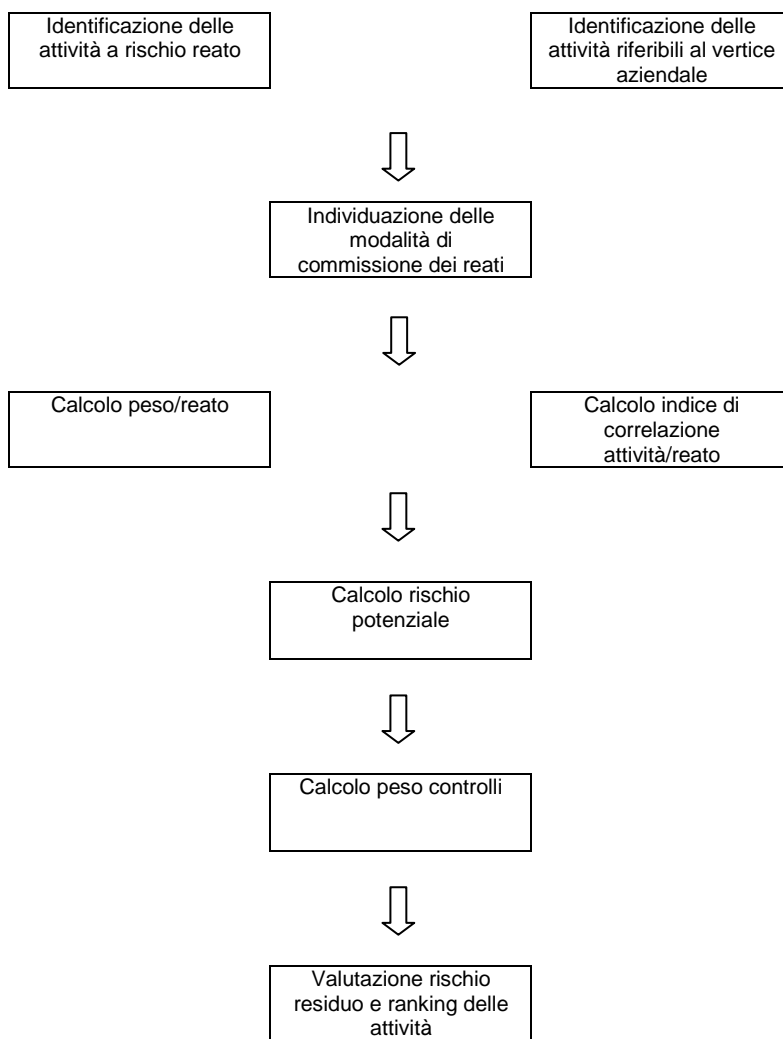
Identificazione delle attività a rischio reato

Identificazione delle attività riferibili al vertice aziendale

Individuazione delle modalità di commissione dei reati

Calcolo peso/reato

Calcolo indice di correlazione attività/reato

Calcolo rischio potenziale

Calcolo peso controlli

Valutazione rischio residuo e ranking delle attività